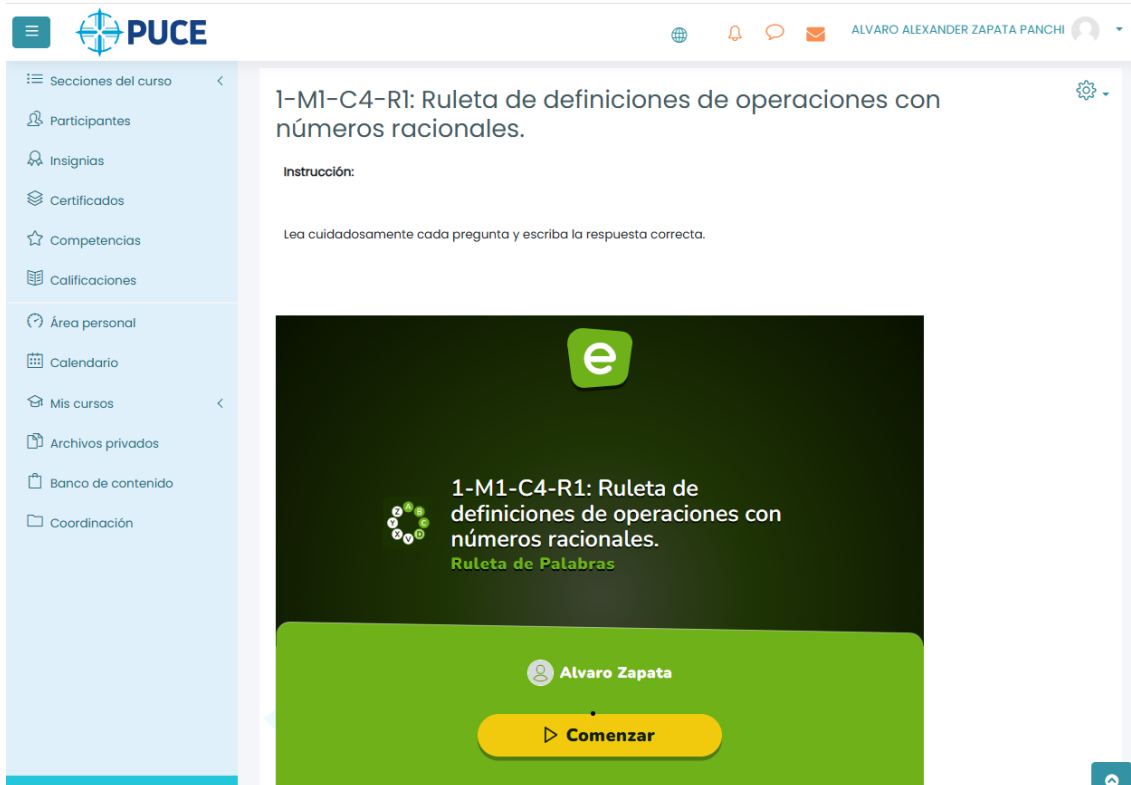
PUCE

ALVARO ALEXANDER ZAPATA PANCHI

Secciones del curso
Participantes
Insignias
Certificados
Competencias
Calificaciones
Área personal
Calendario
Mis cursos
Archivos privados
Banco de contenido
Coordinación

1-M1-C4-R1: Ruleta de definiciones de operaciones con números racionales.

Instrucción:

Lea cuidadosamente cada pregunta y escriba la respuesta correcta.

e

1-M1-C4-R1: Ruleta de definiciones de operaciones con números racionales.
Ruleta de Palabras

Alvaro Zapata

Comenzar